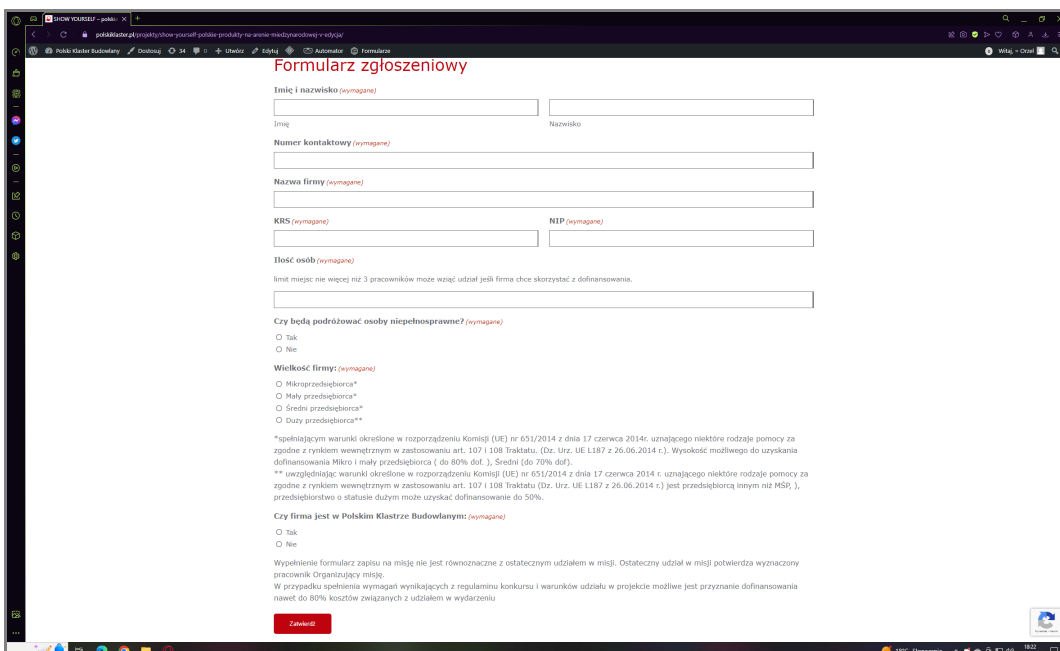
SHOW YOURSELF – polski

polskiklaster.pl/projekty/show-yourself-polskie-produkty-na-arenie-miedzynarodowej-v-edycja/

Polski Klaster Budowlany  Dostosuj  34  0  Utwórz  Edytuj  Automator  Formularze

Witaj, » Orzel

Formularz zgłoszeniowy

Imię i nazwisko (wymagane)

Imię

Nazwisko

Numer kontaktowy (wymagane)

Nazwa firmy (wymagane)

KRS (wymagane)

NIP (wymagane)

Ilość osób (wymagane)

limit miejsc nie więcej niż 3 pracowników może wziąć udział jeśli firma chce skorzystać z dofinansowania.

Czy będą podróżować osoby niepełnosprawne? (wymagane)

Tak
Nie

Wielkość firmy: (wymagane)

Mikroprzedsiębiorca*
Mały przedsiębiorca*
Średni przedsiębiorca*
Duży przedsiębiorca**

*spełniającym warunki określone w rozporządzeniu Komisji (UE) nr 651/2014 z dnia 17 czerwca 2014r. uznającego niektóre rodzaje pomocy za zgodne z rynkiem wewnętrznym w zastosowaniu art. 107 i 108 Traktatu. (Dz. Urz. UE L187 z 26.06.2014 r.). Wysokość możliwego do uzyskania dofinansowania Mikro i mały przedsiębiorca ( do 80% dof. ), Średni (do 70% dof).
** uwzględniając warunki określone w rozporządzeniu Komisji (UE) nr 651/2014 z dnia 17 czerwca 2014 r. uznającego niektóre rodzaje pomocy za zgodne z rynkiem wewnętrznym w zastosowaniu art. 107 i 108 Traktatu (Dz. Urz. UE L187 z 26.06.2014 r.) jest przedsiębiorcą innym niż MŚP, ), przedsiębiorstwo o statusie dużym może uzyskać dofinansowanie do 50%.

Czy firma jest w Polskim Klastrze Budowlanym: (wymagane)

Tak
Nie

Wypełnienie formularz zapisu na misję nie jest równoznaczne z ostatecznym udziałem w misji. Ostateczny udział w misji potwierdza wyznaczony pracownik Organizujący misję.
W przypadku spełnienia wymagań wynikających z regulaminu konkursu i warunków udziału w projekcie możliwe jest przyznanie dofinansowania nawet do 80% kosztów związanych z udziałem w wydarzeniu

Zatwierdź

18°C Pogodnie  18:22